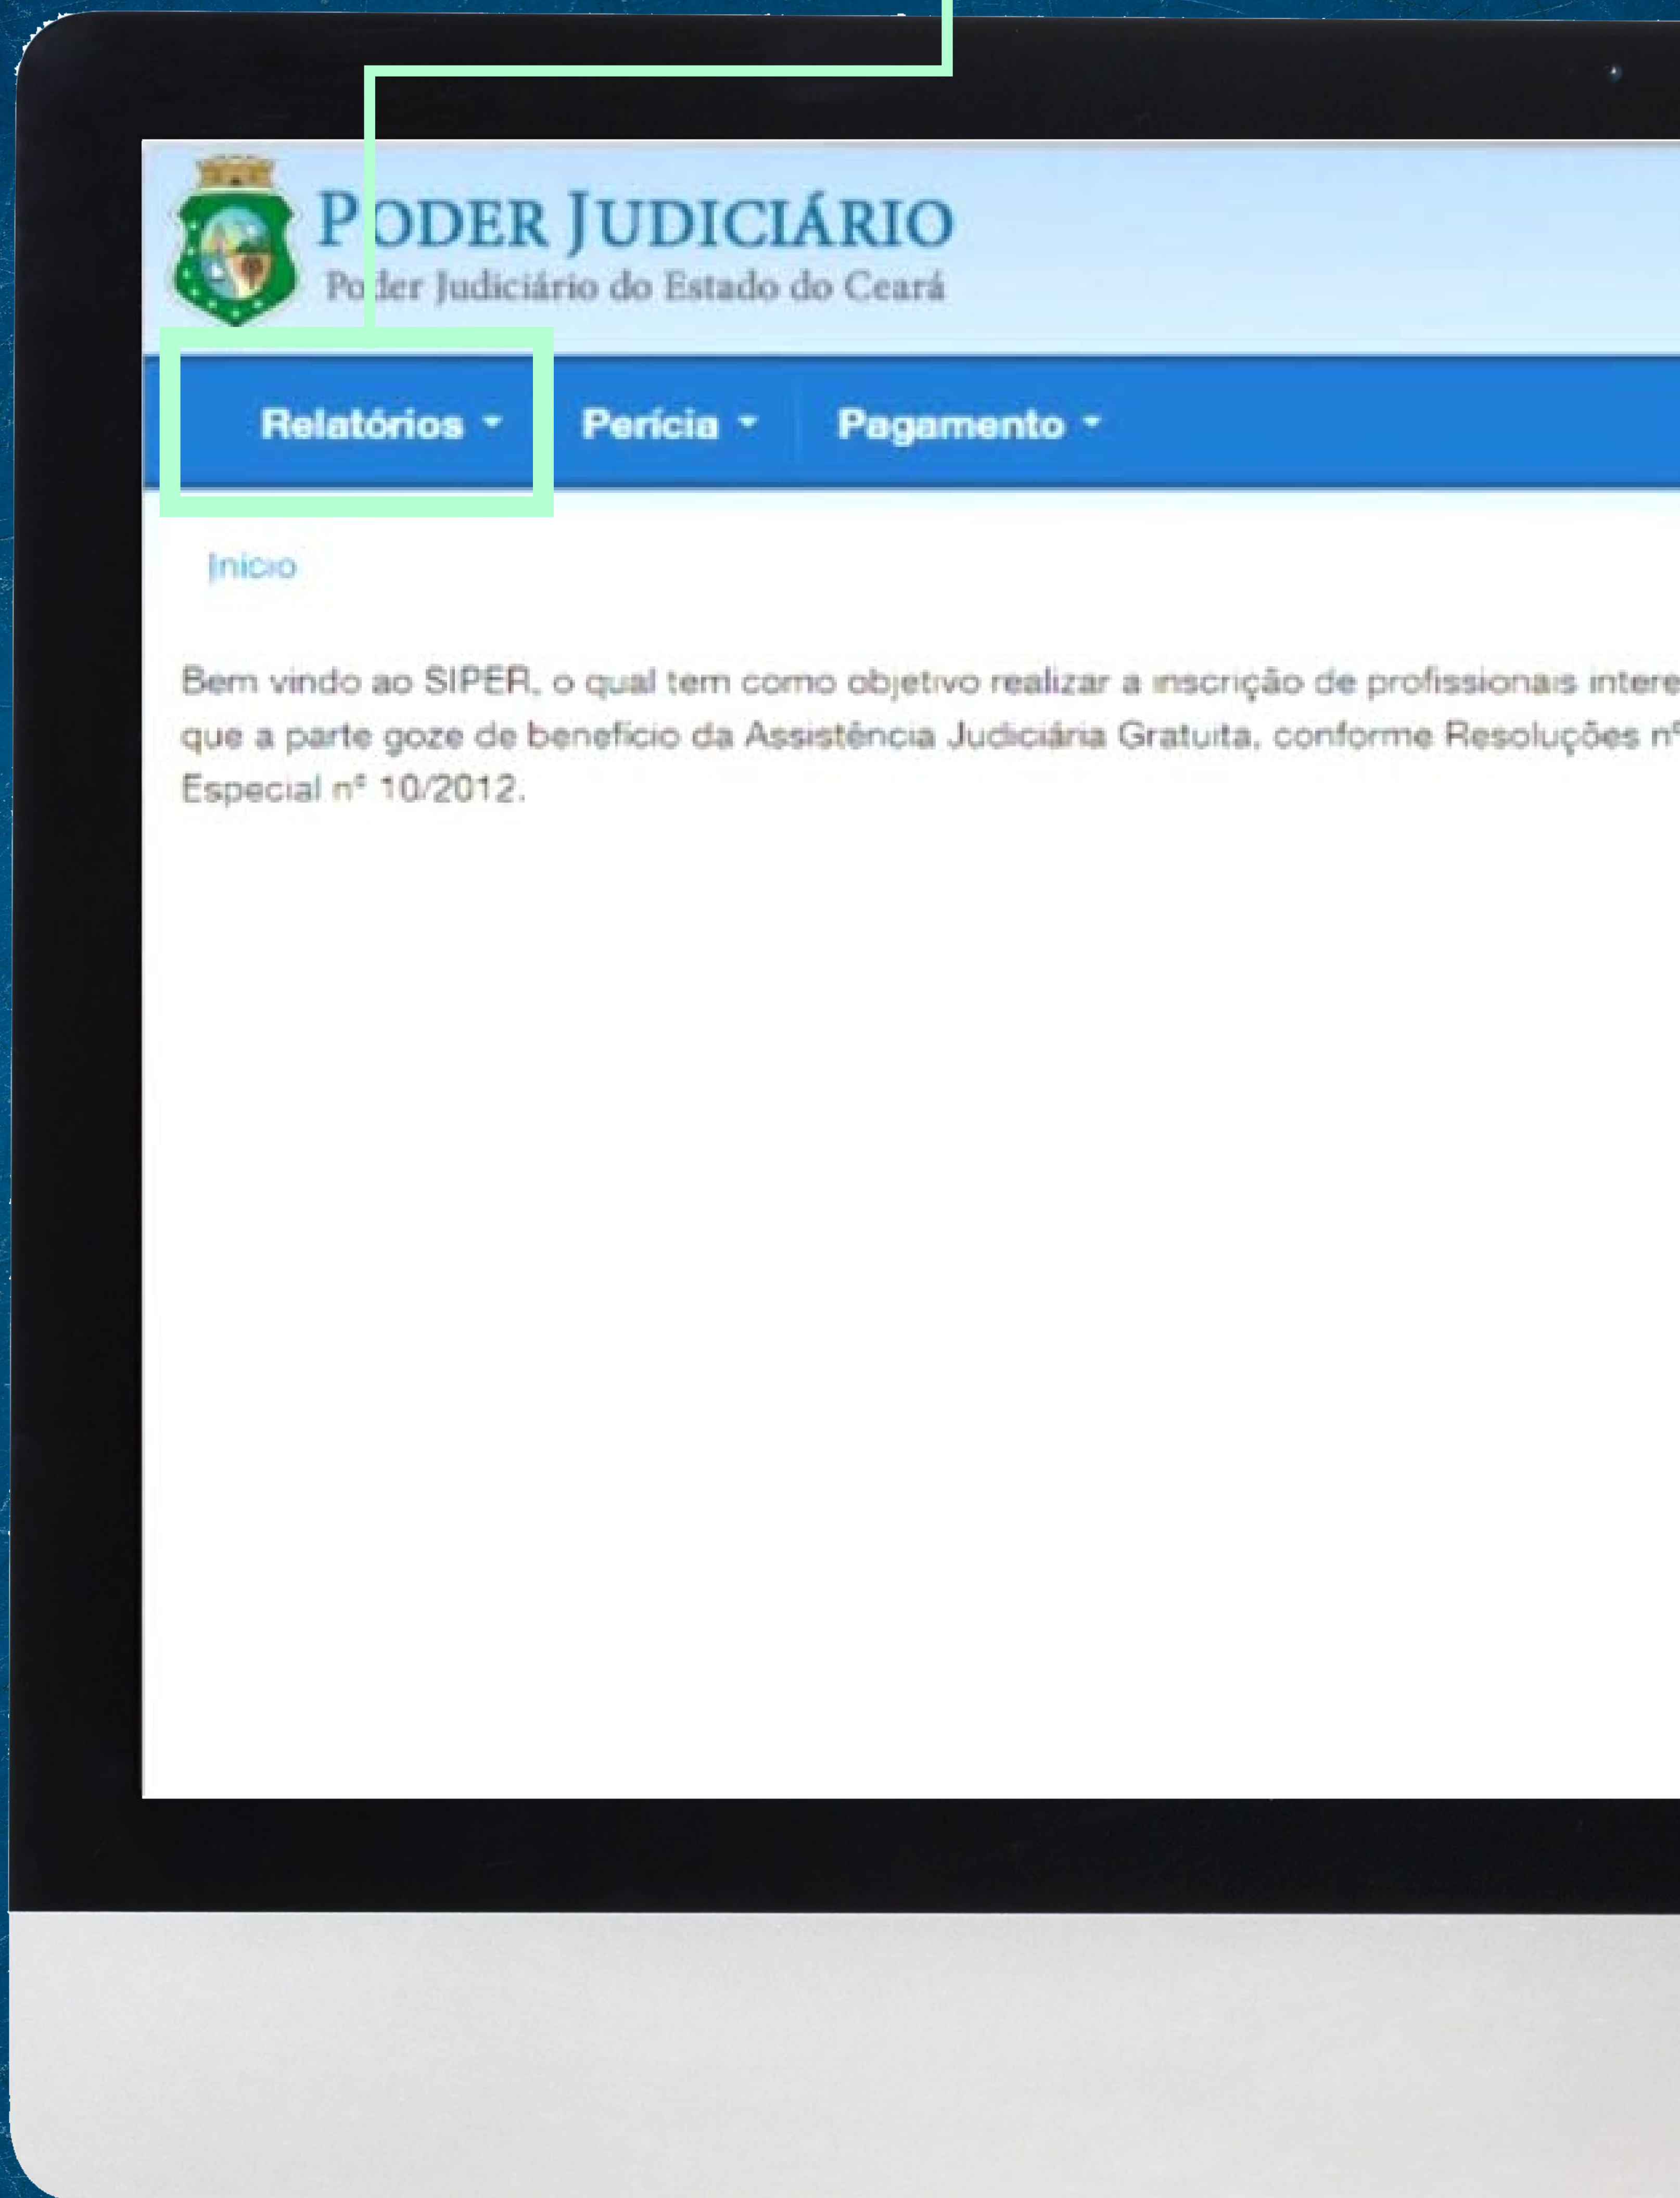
PODER JUDICIÁRIO
Poder Judiciário do Estado do Ceará

Relatórios
Perícia
Pagamento

Inicio

Bem vindo ao SIPER, o qual tem como objetivo realizar a inscrição de profissionais intere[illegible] que a parte goze de benefício da Assistência Judiciária Gratuita, conforme Resoluções nº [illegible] Especial nº 10/2012.